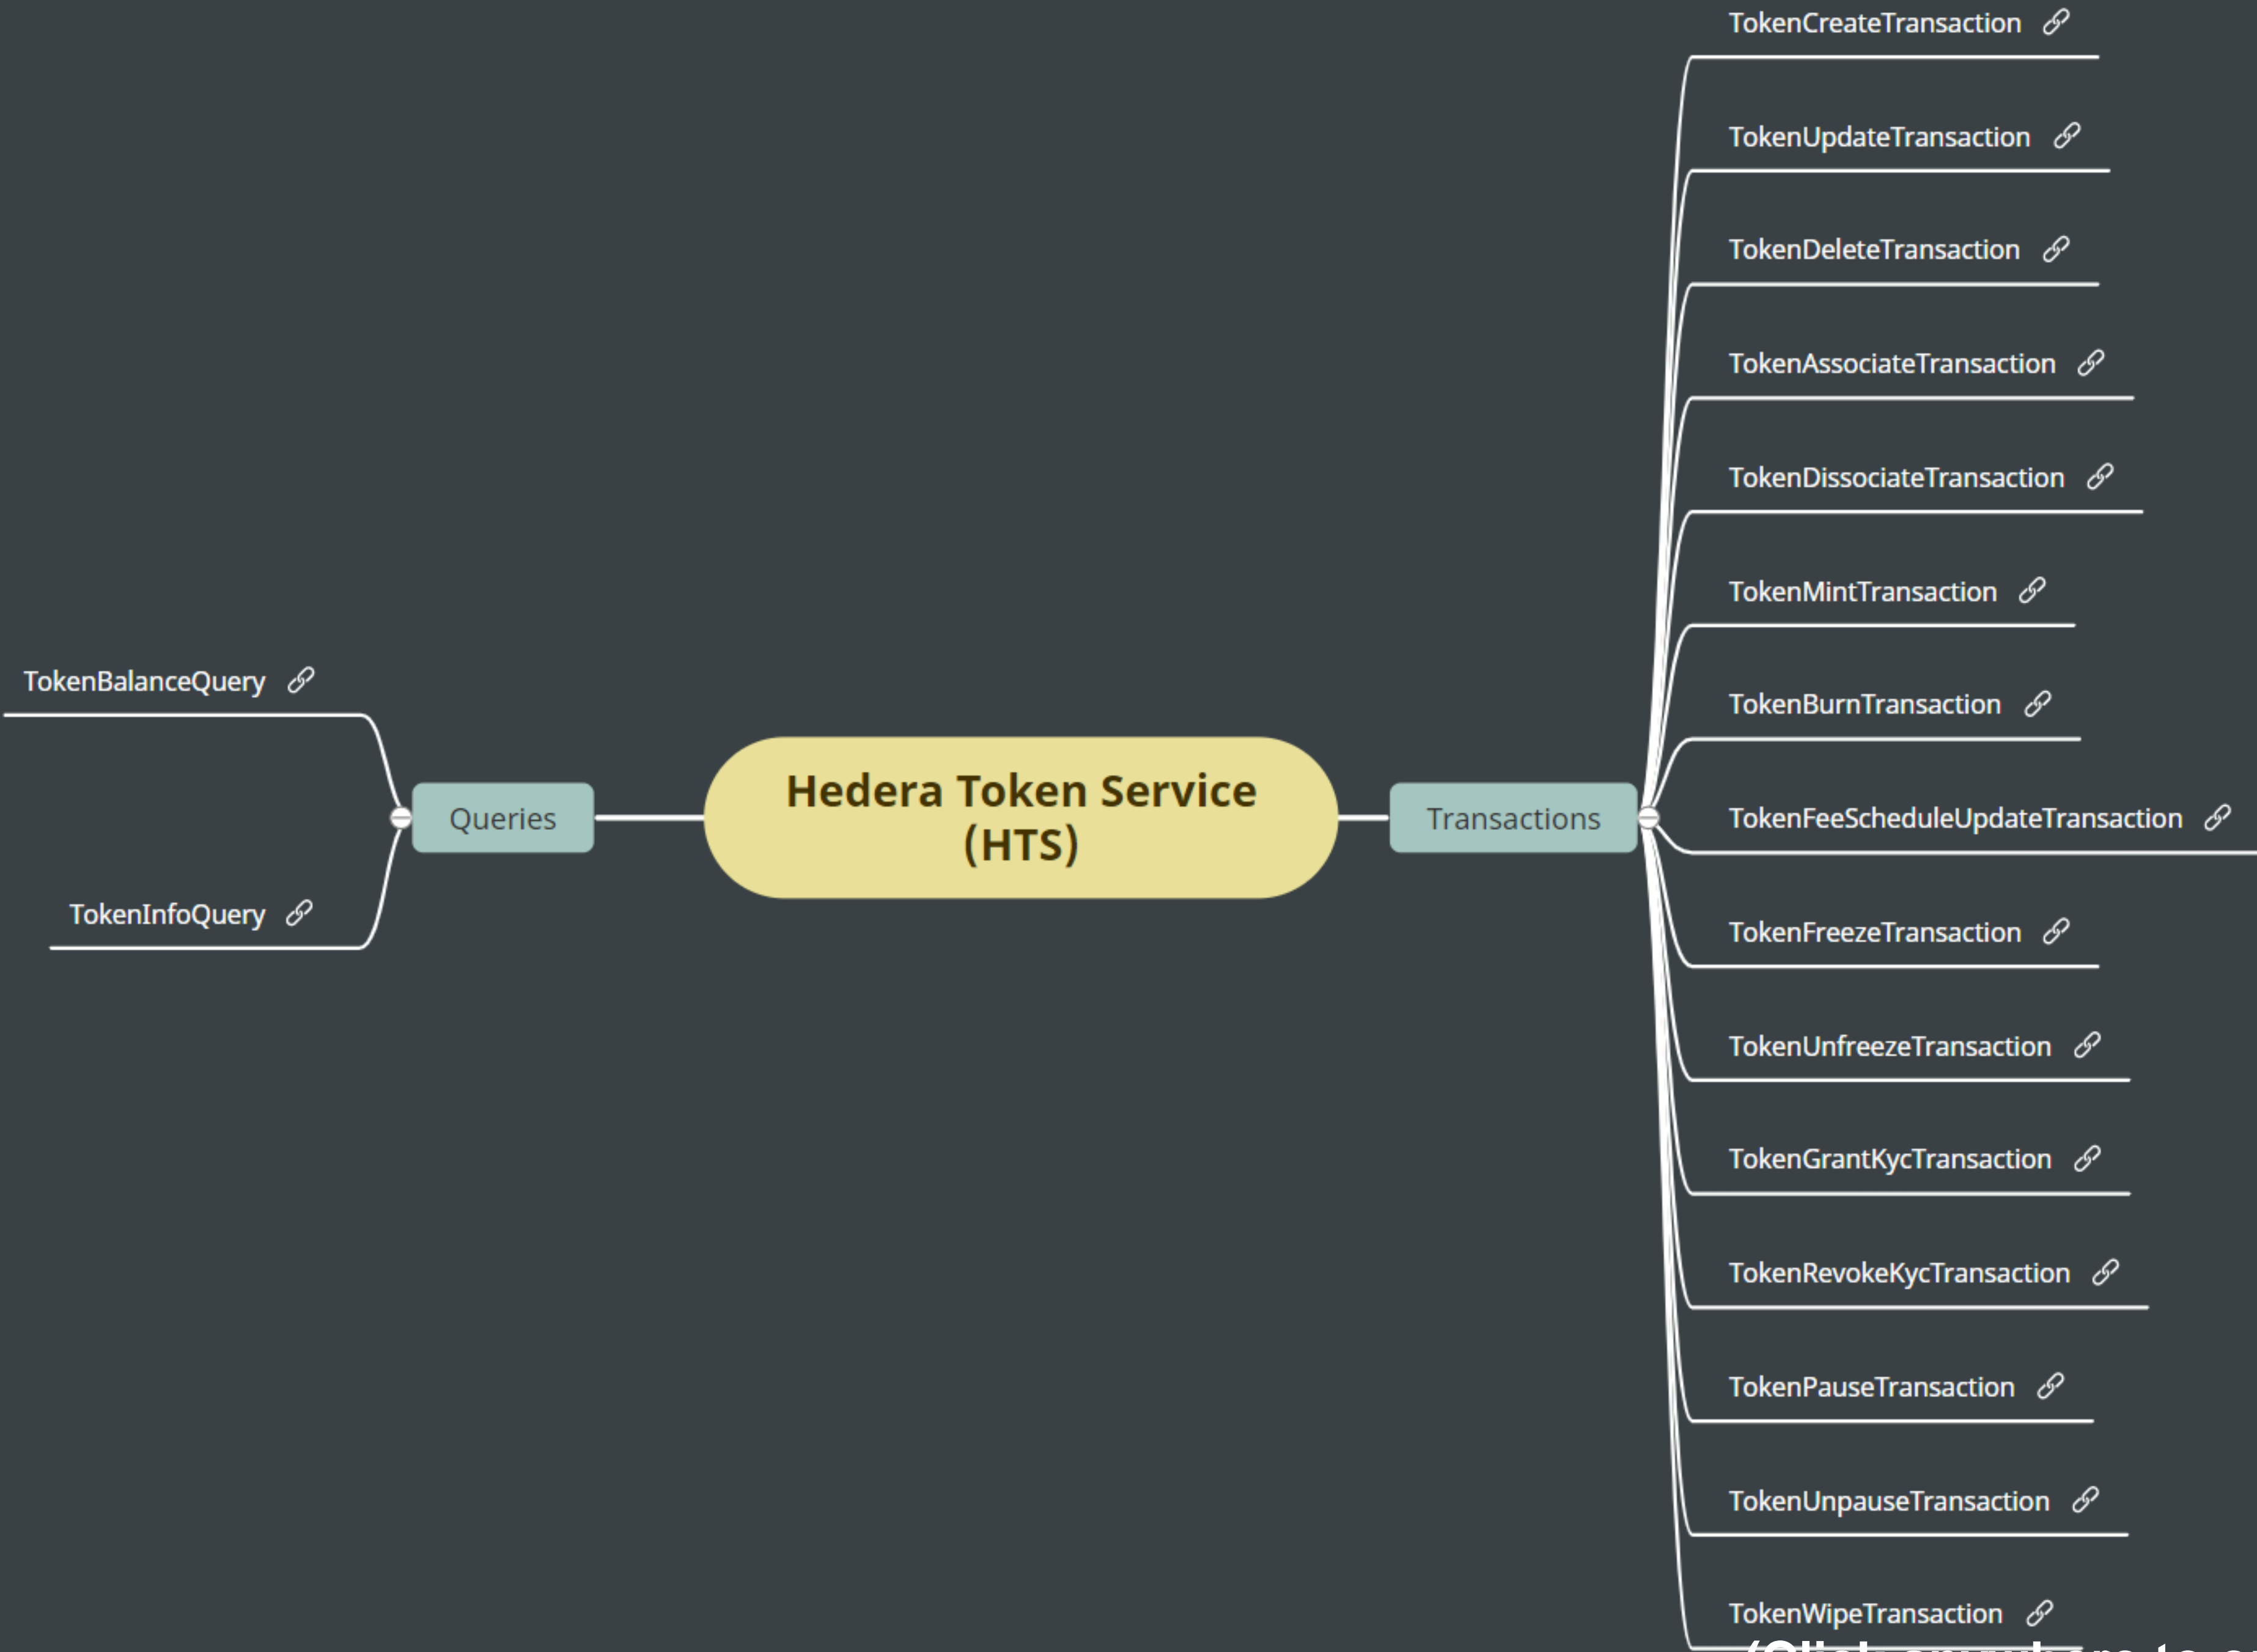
Hedera Token Service (HTS)

Queries

TokenBalanceQuery

TokenInfoQuery

Transactions

TokenCreateTransaction

TokenUpdateTransaction

TokenDeleteTransaction

TokenAssociateTransaction

TokenDissociateTransaction

TokenMintTransaction

TokenBurnTransaction

TokenFeeScheduleUpdateTransaction

TokenFreezeTransaction

TokenUnfreezeTransaction

TokenGrantKycTransaction

TokenRevokeKycTransaction

TokenPauseTransaction

TokenUnpauseTransaction

TokenWipeTransaction

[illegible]